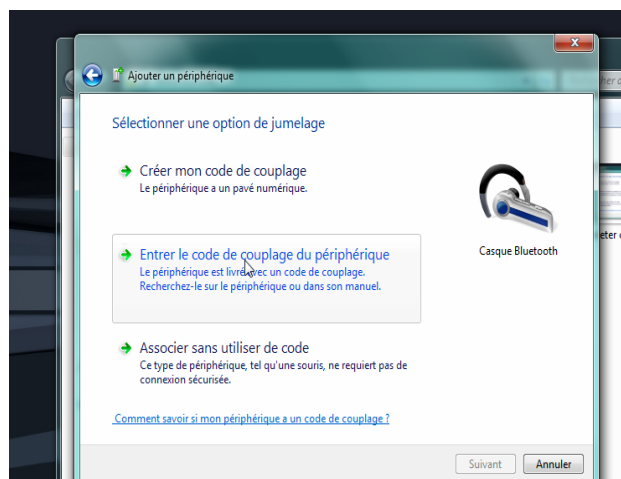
Ajouter un périphérique

Sélectionner une option de jumelage

Créer mon code de couplage
Le périphérique a un pavé numérique.

Entrer le code de couplage du périphérique
Le périphérique est livré avec un code de couplage.
Recherchez-le sur le périphérique ou dans son manuel.

Associer sans utiliser de code
Ce type de périphérique, tel qu'une souris, ne requiert pas de connexion sécurisée.

Casque Bluetooth

Comment savoir si mon périphérique a un code de couplage ?

Suivant Annuler